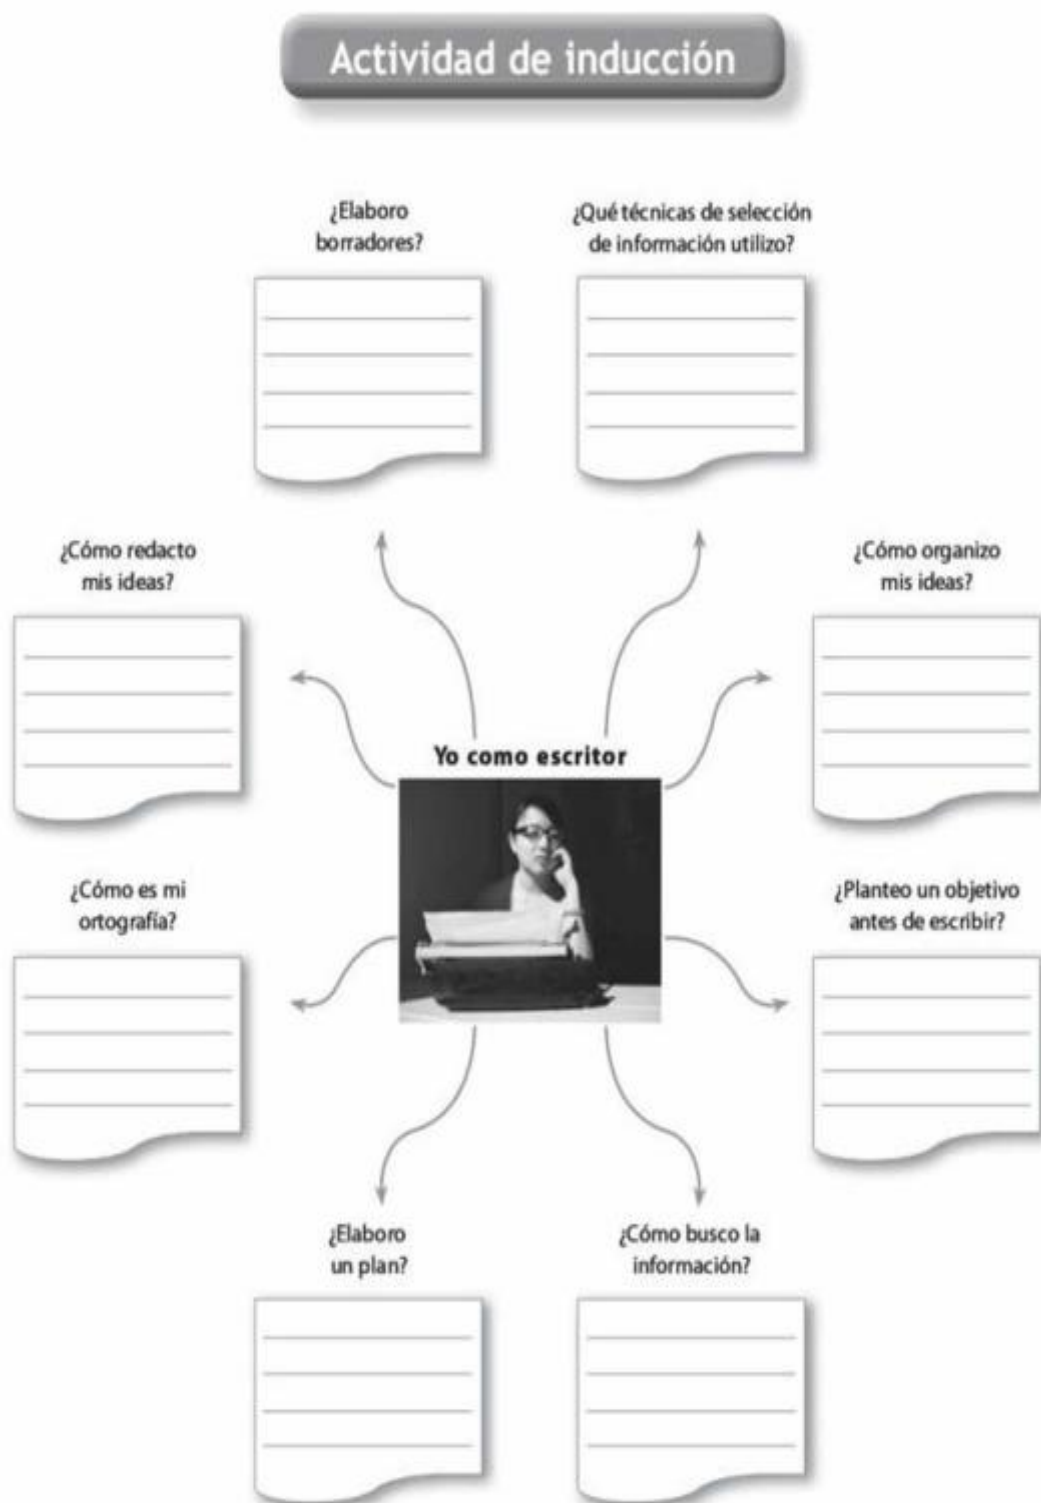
Actividad de inducción

¿Elaboro borradores?

¿Qué técnicas de selección de información utilizo?

¿Cómo redacto mis ideas?

¿Cómo organizo mis ideas?

Yo como escritor

¿Cómo es mi ortografía?

¿Planteo un objetivo antes de escribir?

¿Elaboro un plan?

¿Cómo busco la información?